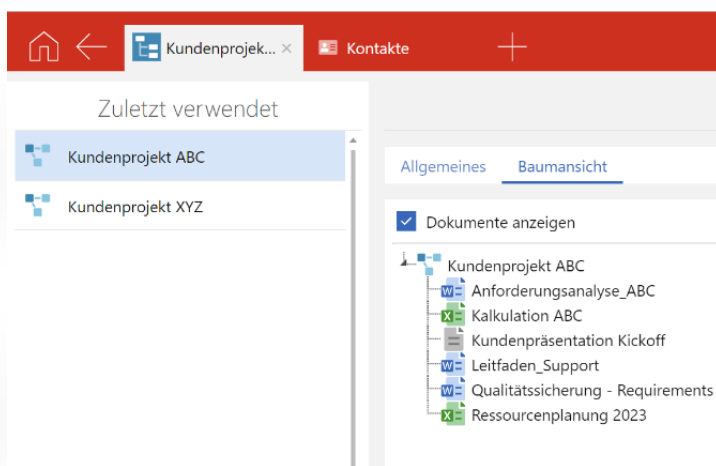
Kundenprojekt... ×
Kontakte

Zuletzt verwendet

Kundenprojekt ABC

Kundenprojekt XYZ

Allgemeines Baumansicht

Dokumente anzeigen

Kundenprojekt ABC
Anforderungsanalyse_ABC
Kalkulation ABC
Kundenpräsentation Kickoff
Leitfaden_Support
Qualitätssicherung - Requirements
Ressourcenplanung 2023